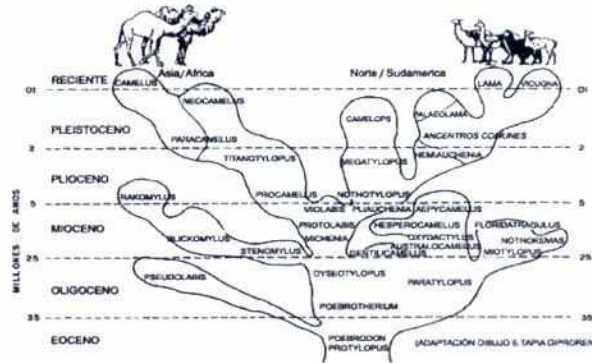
RECIENTE
Asia/Africa
Norte / Sudamerica
01
CAMELUS
LAMA
VICUGNA
01
NEOCAMELUS
PALAEOLAMA
PLEISTOCENO
CAMELOPS
ANCENTROS COMUNES
PARACAMELUS
2
TITANOTYLOPUS
MEGATYLOPUS
HEMAUCHENIA
2
PLIOCENO
PROCAMELUS
NOTHOTYLOPUS
5
RAKOMYLUS
MIOLABIS
PLIAUCHENIA
AEPYCAMELUS
5
FLORIDATRAGULUS
MIOCENO
PROTOLABIS
HESPEROCAMELUS
OXYDACTYLUS
NOTHOKEMAS
ALICKOMYLUS
STENOMYLUS
AUCHENIA
AUSTRALOCAMELUS
25
MIOTYLOPUS
25
DESTICAMELUS
MILLONES DE AÑOS
PSEUDOLABIS
OYSEOTYLOPUS
PARATYLOPUS
OLIGOCENO
POEBROTHERIUM
35
35
EOCENO
POEBRODON
PROTYLOPUS
(ADAPTACIÓN DIBUJO E. TAPIA DIPRORE